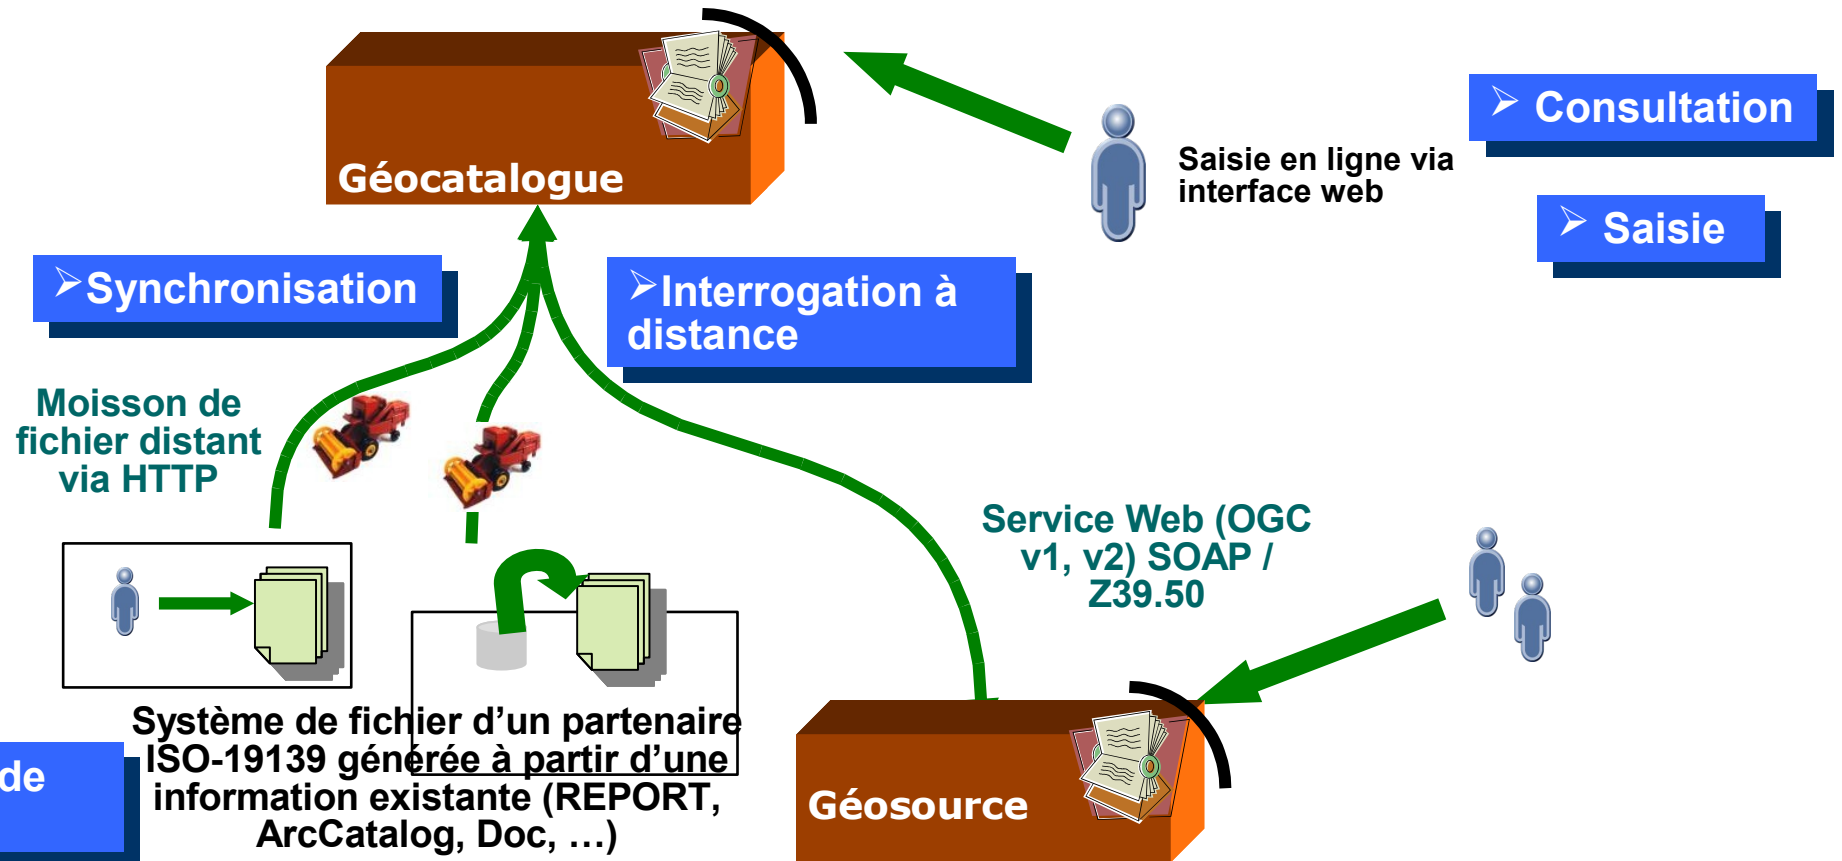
Géocatalogue

Saisie en ligne via interface web

Consultation

Saisie

Synchronisation

Interrogation à distance

Moisson de fichier distant via HTTP

Service Web (OGC v1, v2) SOAP / Z39.50

Système de fichier d'un partenaire ISO-19139 générée à partir d'une information existante (REPORT, ArcCatalog, Doc, …)

de

Géosource